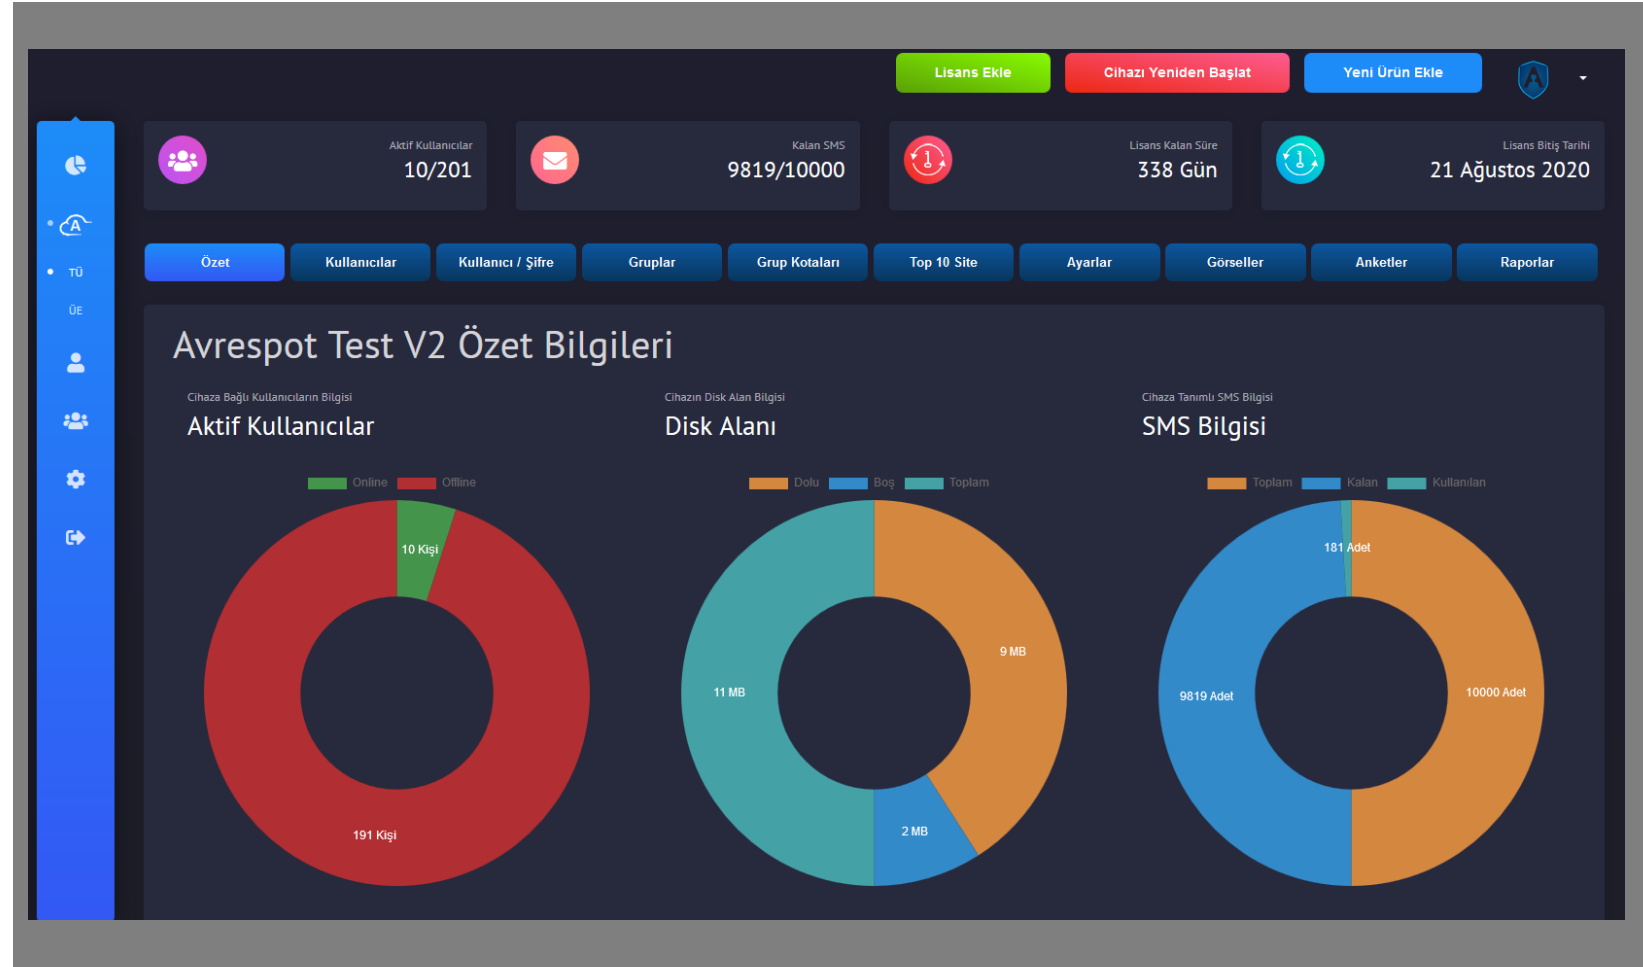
Lisans Ekle
Cihazı Yeniden Başlat
Yeni Ürün Ekle

TÜ
ÜE

Aktif Kullanıcılar
10/201

Kalan SMS
9819/10000

Lisans Kalan Süre
338 Gün

Lisans Bitiş Tarihi
21 Ağustos 2020

Özet
Kullanıcılar
Kullanıcı / Şifre
Gruplar
Grup Kotaları
Top 10 Site
Ayarlar
Görseller
Anketler
Raporlar

Avrespot Test V2 Özet Bilgileri

Cihaza Bağlı Kullanıcıların Bilgisi
Aktif Kullanıcılar

Online Offline

10 Kişi
191 Kişi

Cihazın Disk Alan Bilgisi
Disk Alanı

Dolu Boş Toplam

9 MB
11 MB
2 MB

Cihaza Tanımlı SMS Bilgisi
SMS Bilgisi

Toplam Kalan Kullanılan

181 Adet
9819 Adet
10000 Adet